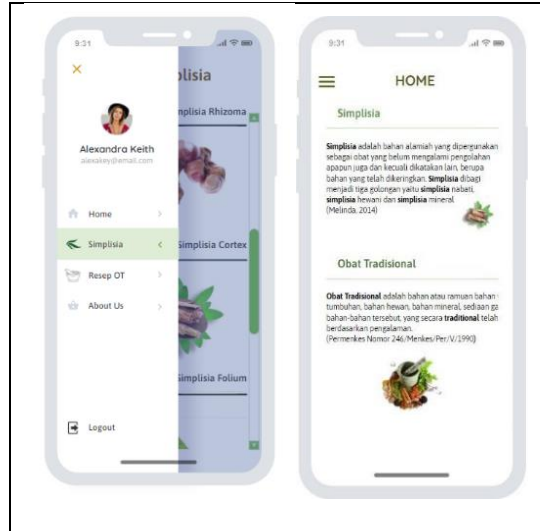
9:31

×

plisia

nplisia Rhizoma

Alexandra Keith
alexakey@email.com

Home

Simplisia

Resep OT

About Us

Simplisia Cortex

Simplisia Folium

Logout

9:31

HOME

Simplisia

Simplisia adalah bahan alamiah yang dipergunakan sebagai obat yang belum mengalami pengolahan apapun juga dan kecuali dikatakan lain, berupa bahan yang telah dikeringkan. Simplisia dibagi menjadi tiga golongan yaitu simplisia nabati, simplisia hewani dan simplisia mineral (Melinda, 2014)

Obat Tradisional

Obat Tradisional adalah bahan atau ramuan bahan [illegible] tumbuhan, bahan hewan, bahan mineral, sediaan ga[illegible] bahan-bahan tersebut, yang secara traditional telah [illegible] berdasarkan pengalaman.
(Permenkes Nomor 246/Menkes/Per/V/1990)